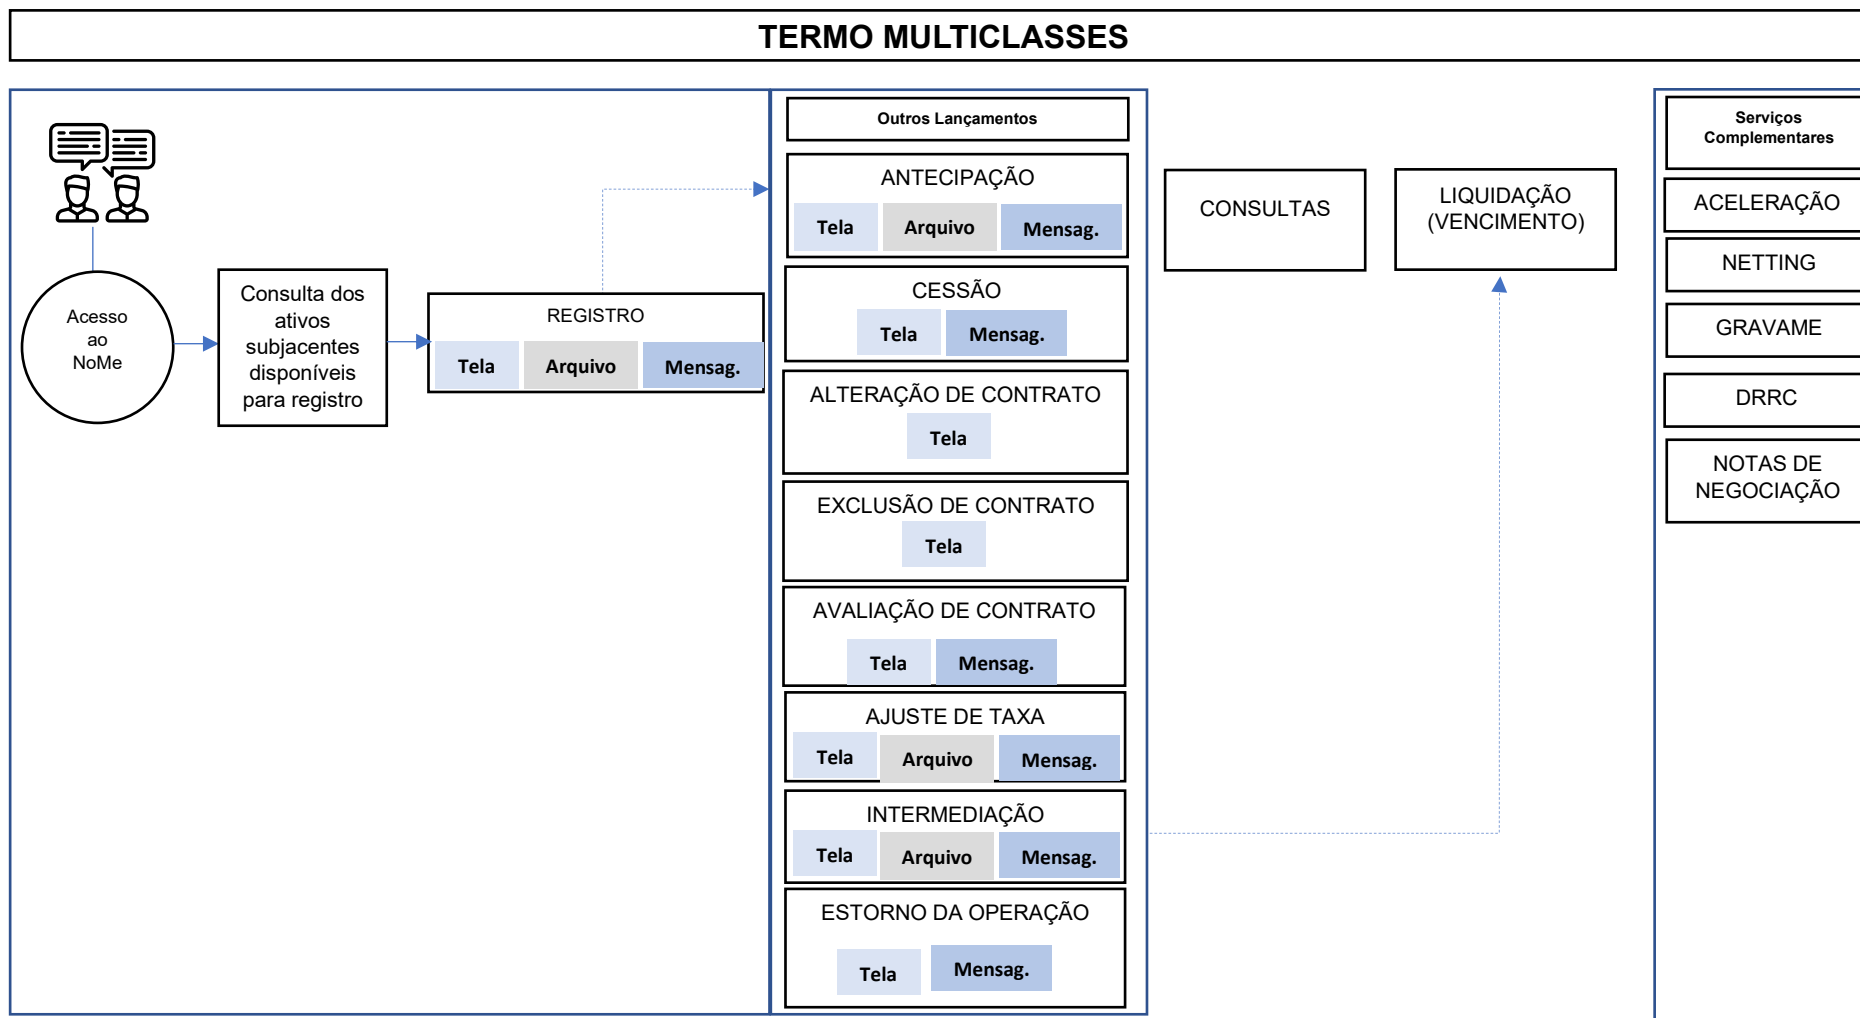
TERMO MULTICLASSES

Acesso ao NoMe

Consulta dos ativos subjacentes disponíveis para registro

REGISTRO
Tela
Arquivo
Mensag.

Outros Lançamentos

ANTECIPAÇÃO
Tela
Arquivo
Mensag.

CESSÃO
Tela
Mensag.

ALTERAÇÃO DE CONTRATO
Tela

EXCLUSÃO DE CONTRATO
Tela

AVALIAÇÃO DE CONTRATO
Tela
Mensag.

AJUSTE DE TAXA
Tela
Arquivo
Mensag.

INTERMEDIAÇÃO
Tela
Arquivo
Mensag.

ESTORNO DA OPERAÇÃO
Tela
Mensag.

CONSULTAS

LIQUIDAÇÃO (VENCIMENTO)

Serviços Complementares

ACELERAÇÃO

NETTING

GRAVAME

DRRC

NOTAS DE NEGOCIAÇÃO